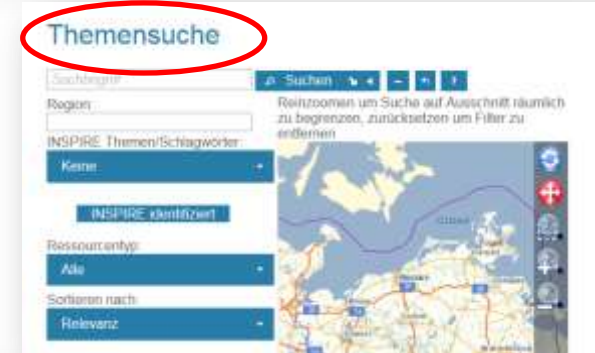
Themensuche

Suchbegriff

Suchen

Region:

INSPIRE Themen/Schlagwörter:

Keine

INSPIRE identifiziert

Ressourcentyp:

Alle

Sortieren nach:

Relevanz

Reinzoomen um Suche auf Ausschnitt räumlich zu begrenzen, zurücksetzen um Filter zu entfernen

Ostsee